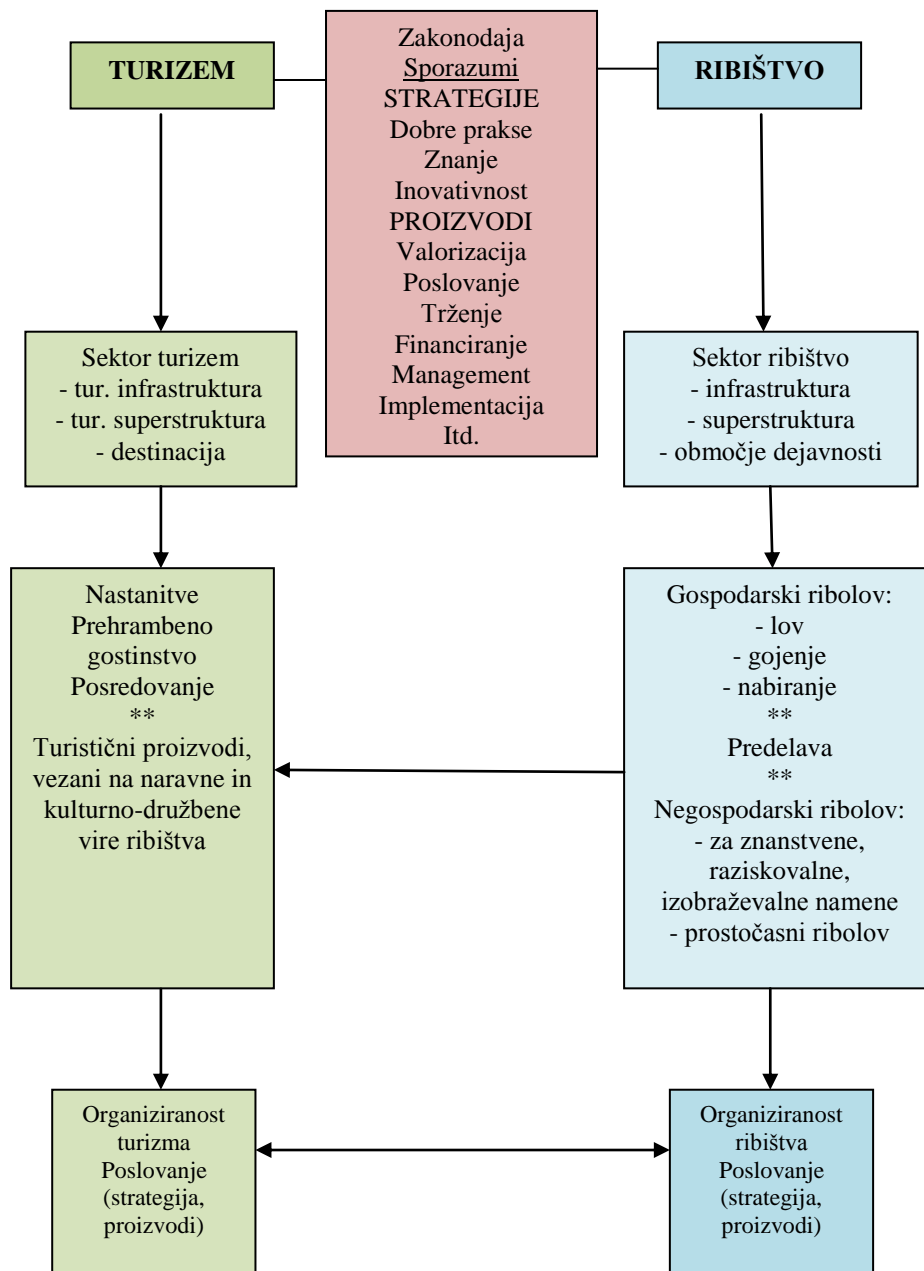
TURIZEM

Zakonodaja
Sporazumi
STRATEGIJE
Dobre prakse
Znanje
Inovativnost
PROIZVODI
Valorizacija
Poslovanje
Trženje
Financiranje
Management
Implementacija
Itd.

RIBIŠTVO

Sektor turizem
- tur. infrastruktura
- tur. superstruktura
- destinacija

Sektor ribištvo
- infrastruktura
- superstruktura
- območje dejavnosti

Nastanitve
Prehrambeno gostinstvo
Posredovanje
**
Turistični proizvodi, vezani na naravne in kulturno-družbene vire ribištva

Gospodarski ribolov:
- lov
- gojenje
- nabiranje
**
Predelava
**
Negospodarski ribolov:
- za znanstvene, raziskovalne, izobraževalne namene
- prostočasni ribolov

Organiziranost turizma
Poslovanje
(strategija, proizvodi)

Organiziranost ribištva
Poslovanje
(strategija, proizvodi)